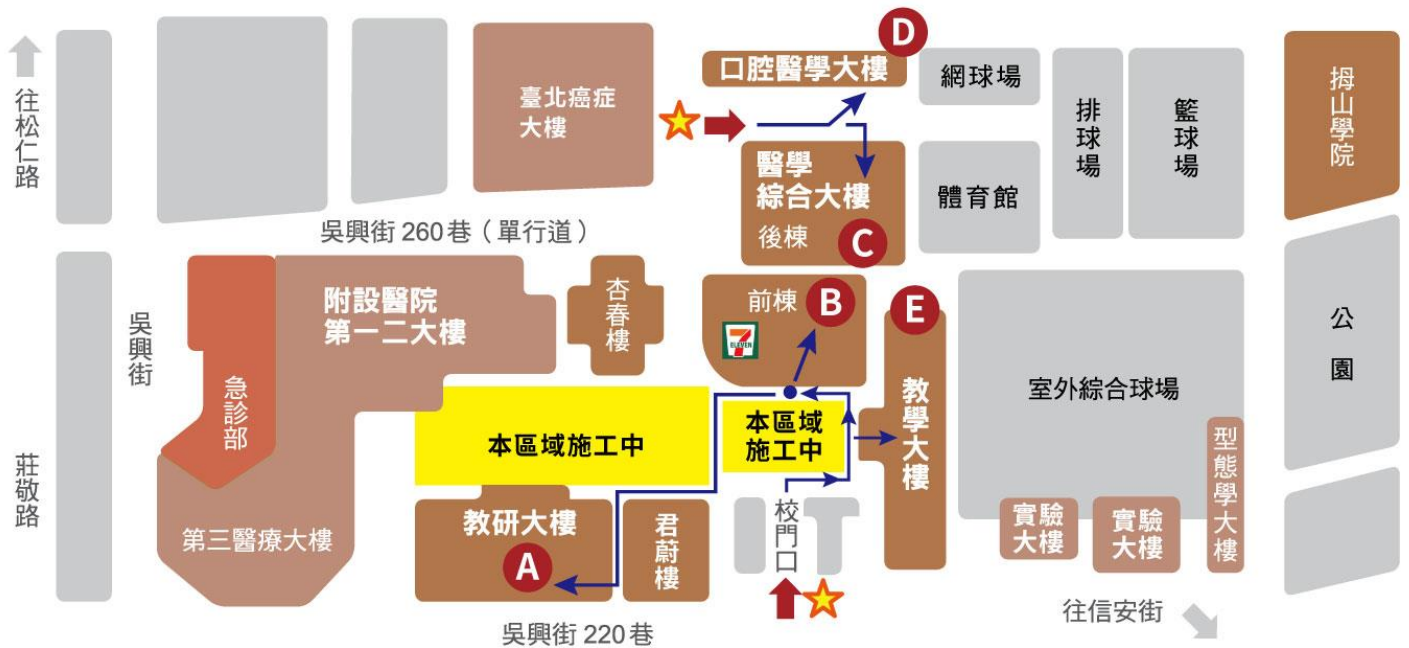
往松仁路

臺北癌症大樓

D
口腔醫學大樓

網球場

排球場

籃球場

拇山學院

醫學綜合大樓
後棟
C

體育館

吳興街 260 巷（單行道）

吳興街

附設醫院第一二大樓

杏春樓

前棟
B

7 ELEVEN

E

公園

室外綜合球場

急診部

本區域施工中

本區域施工中

教學大樓

型態學大樓

莊敬路

第三醫療大樓

教研大樓
A

君蔚樓

校門口

實驗大樓

實驗大樓

往信安街

吳興街 220 巷